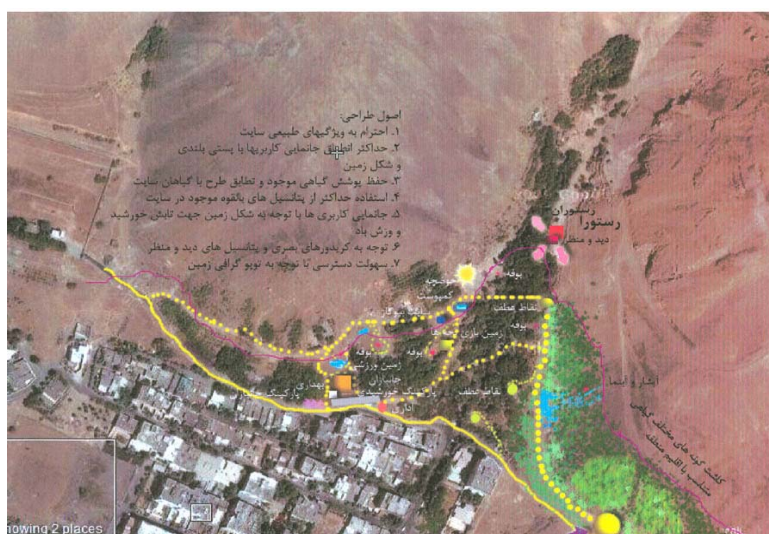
اصول طراحی:
۱. احترام به ویژگیهای طبیعی سایت
۲. حداکثر انطباق جانمایی کاربریها با پستی بلندی و شکل زمین
۳. حفظ پوشش گیاهی موجود و تطابق طرح با گیاهان سایت
۴. استفاده حداکثر از پتانسیل های بالقوه موجود در سایت
۵. جانمایی کاربری ها با توجه به شکل زمین جهت تابش خورشید و وزش باد
۶. توجه به کریدورهای بصری و پتانسیل های دید و منظر
۷. سهولت دسترسی با توجه به توپو گرافی زمین

رستوران
دید و منظر
بوفه
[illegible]
بوفه
زمین بازی
نقاط مطلوب
بوفه
زمین ورزشی
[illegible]
نقاط مطلوب
آبشار و آبنما
کشت گونه های مختلف گیاهی متناسب با اقلیم منطقه
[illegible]
owing 2 places